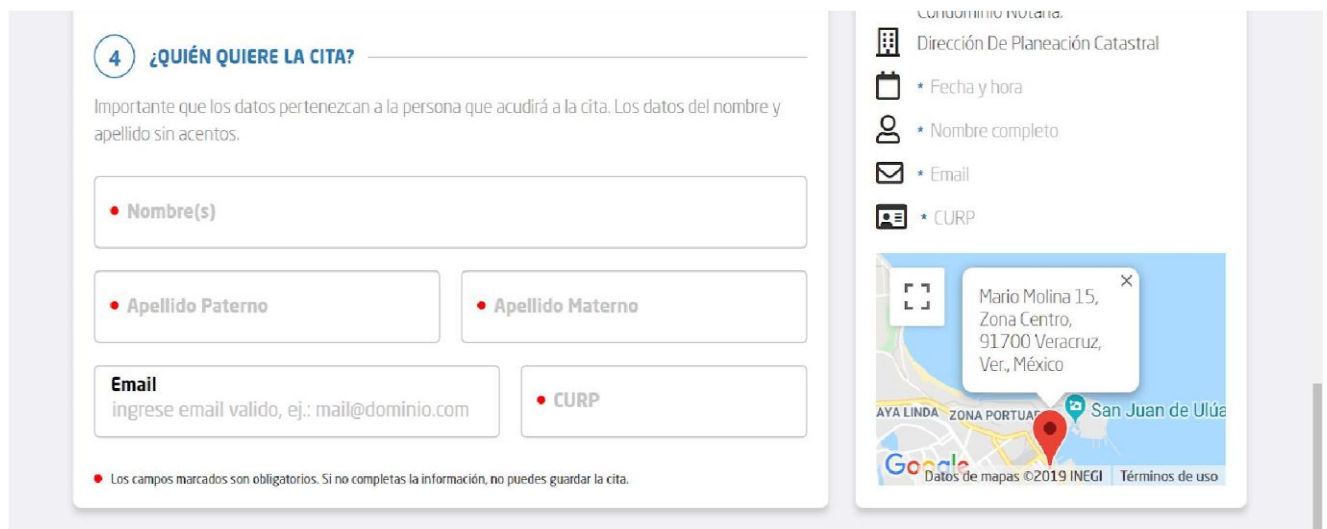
4 ¿QUIÉN QUIERE LA CITA?

Importante que los datos pertenezcan a la persona que acudirá a la cita. Los datos del nombre y apellido sin acentos.

• Nombre(s)

• Apellido Paterno

• Apellido Materno

Email
ingrese email valido, ej.: mail@dominio.com

• CURP

• Los campos marcados son obligatorios. Si no completas la información, no puedes guardar la cita.

Condominio Notarial.
Dirección De Planeación Catastral
* Fecha y hora
* Nombre completo
* Email
* CURP

Mario Molina 15, Zona Centro, 91700 Veracruz, Ver., México
×
AYA LINDA ZONA PORTUAR
San Juan de Ulúa
Google
Datos de mapas ©2019 INEGI Términos de uso